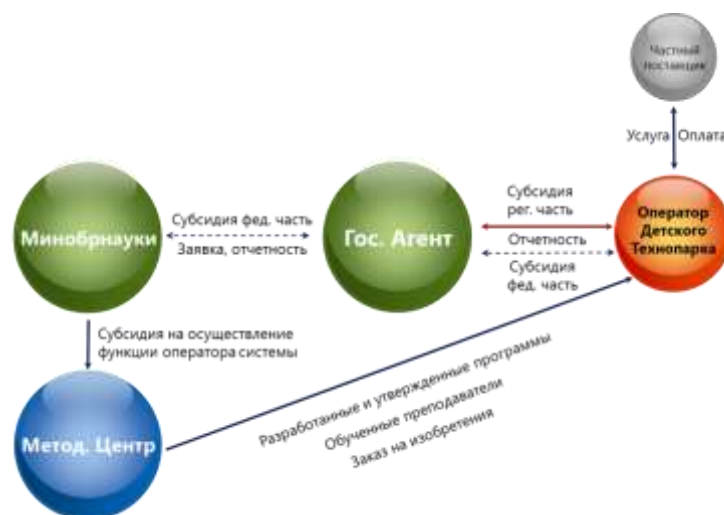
Частный поставщик

Услуга

Оплата

Минобрнауки

Субсидия фед. часть

Заявка, отчетность

Гос. Агент

Субсидия рег. часть

Отчетность

Субсидия фед. часть

Оператор Детского Технопарка

Субсидия на осуществление функции оператора системы

Метод. Центр

Разработанные и утвержденные программы

Обученные преподаватели

Заказ на изобретения